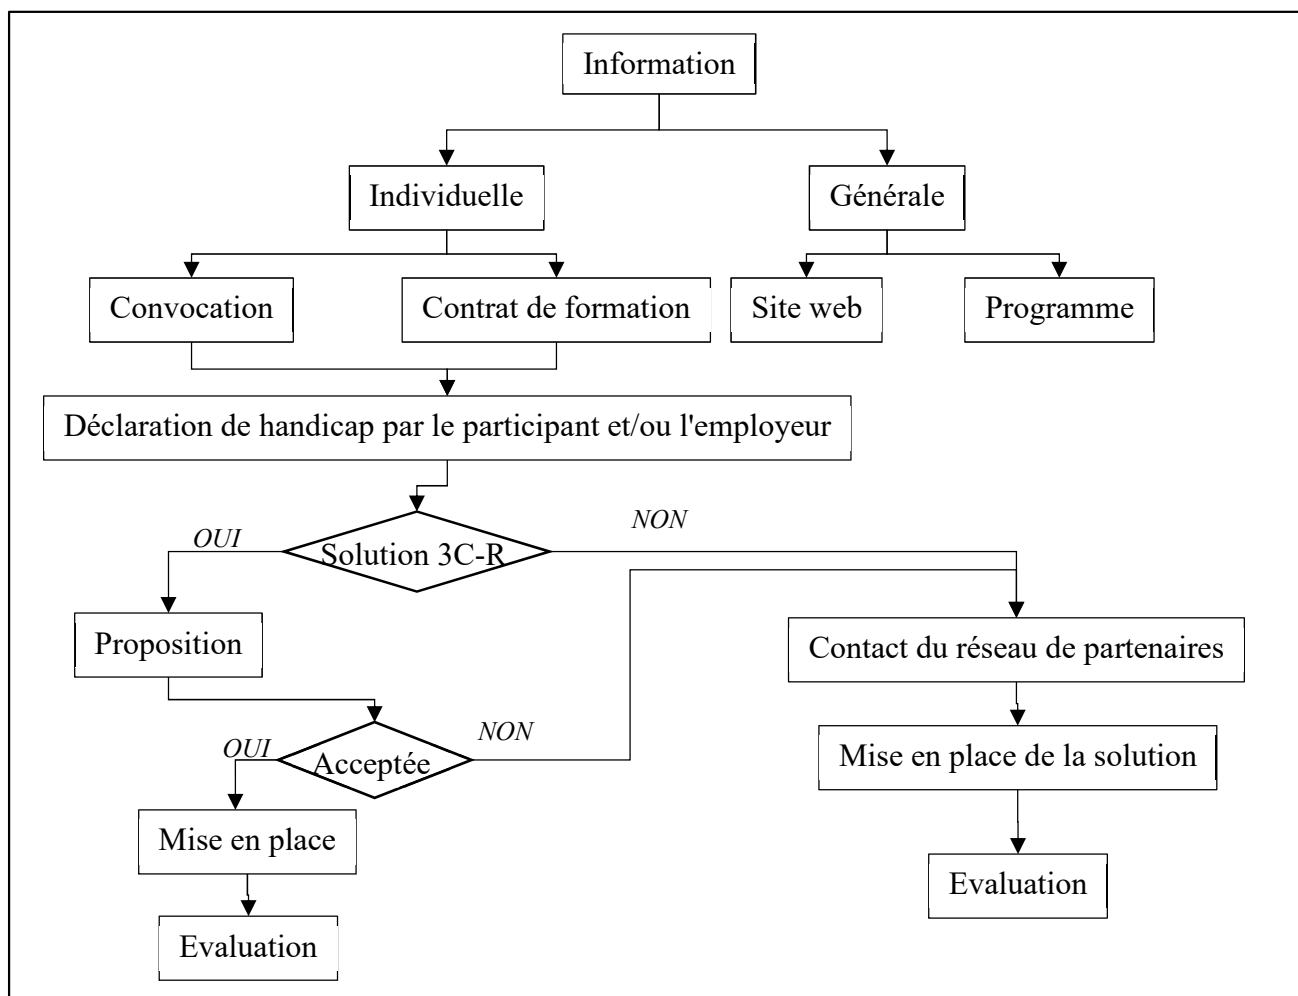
Information

Individuelle

Générale

Convocation

Contrat de formation

Site web

Programme

Déclaration de handicap par le participant et/ou l'employeur

OUI

Solution 3C-R

NON

Proposition

Contact du réseau de partenaires

OUI

Acceptée

NON

Mise en place de la solution

Mise en place

Evaluation

Evaluation